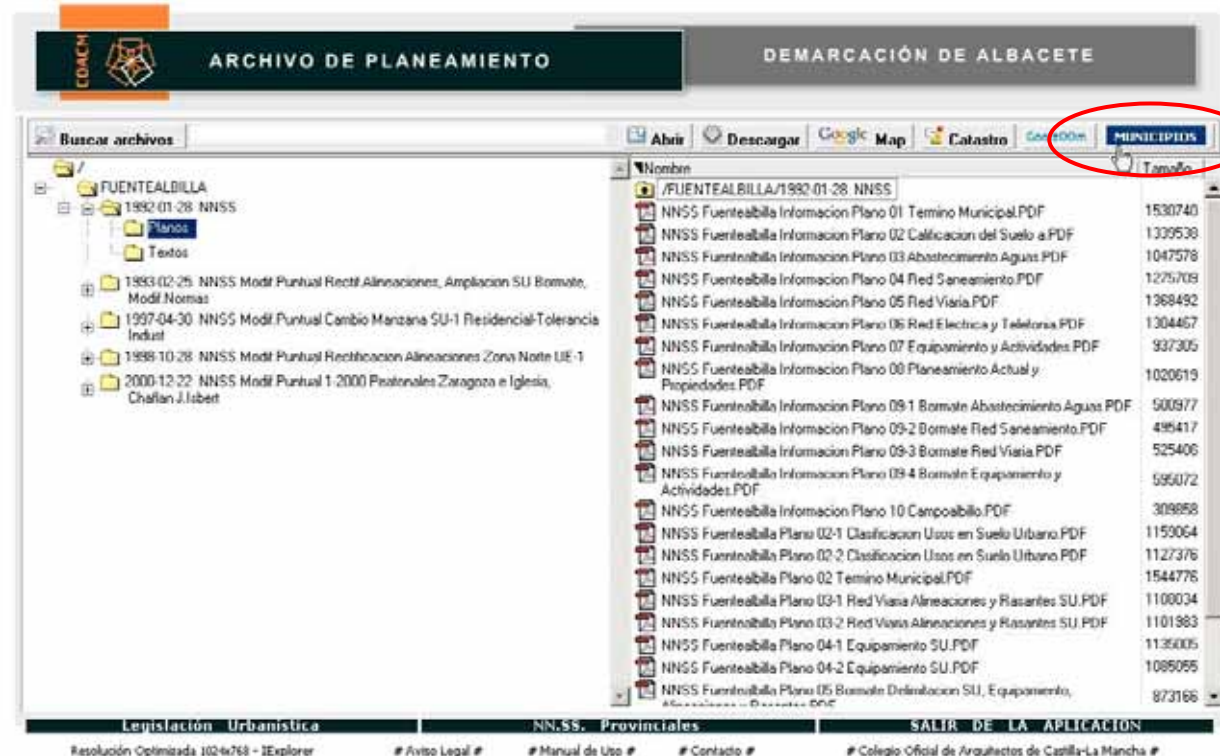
COACM ARCHIVO DE PLANEAMIENTO

DEMARCACIÓN DE ALBACETE

Buscar archivos

Abrir Descargar Google Map Catastro GoogleDOM MUNICIPIOS

/
FUENTEALBILLA
1992-01-28 NNSS
Planos
Textos
1993-02-25 NNSS Modif.Puntual Rectif.Alineaciones, Ampliacion SU Bormate, Modif.Normas
1997-04-30 NNSS Modif.Puntual Cambio Manzana SU-1 Residencial-Tolerancia Indust
1998-10-28 NNSS Modif.Puntual Rectificacion Alineaciones Zona Norte UE-1
2000-12-22 NNSS Modif.Puntual 1-2000 Peatonales Zaragoza e Iglesia, Chaflan J.Isbert

| Nombre | Tamaño |
|---|---|
| /FUENTEALBILLA/1992-01-28 NNSS | |
| NNSS Fuentealbilla Informacion Plano 01 Termino Municipal.PDF | 1530740 |
| NNSS Fuentealbilla Informacion Plano 02 Calificacion del Suelo a.PDF | 1339538 |
| NNSS Fuentealbilla Informacion Plano 03 Abastecimiento Aguas.PDF | 1047578 |
| NNSS Fuentealbilla Informacion Plano 04 Red Saneamiento.PDF | 1275709 |
| NNSS Fuentealbilla Informacion Plano 05 Red Viaria.PDF | 1368492 |
| NNSS Fuentealbilla Informacion Plano 06 Red Electrica y Telefonia.PDF | 1304467 |
| NNSS Fuentealbilla Informacion Plano 07 Equipamiento y Actividades.PDF | 937305 |
| NNSS Fuentealbilla Informacion Plano 08 Planeamiento Actual y Propiedades.PDF | 1020619 |
| NNSS Fuentealbilla Informacion Plano 09-1 Bormate Abastecimiento Aguas.PDF | 500977 |
| NNSS Fuentealbilla Informacion Plano 09-2 Bormate Red Saneamiento.PDF | 495417 |
| NNSS Fuentealbilla Informacion Plano 09-3 Bormate Red Viaria.PDF | 525406 |
| NNSS Fuentealbilla Informacion Plano 09-4 Bormate Equipamiento y Actividades.PDF | 595072 |
| NNSS Fuentealbilla Informacion Plano 10 Campoalbillo.PDF | 309858 |
| NNSS Fuentealbilla Plano 02-1 Clasificacion Usos en Suelo Urbano.PDF | 1159064 |
| NNSS Fuentealbilla Plano 02-2 Clasificacion Usos en Suelo Urbano.PDF | 1127376 |
| NNSS Fuentealbilla Plano 02 Termino Municipal.PDF | 1544776 |
| NNSS Fuentealbilla Plano 03-1 Red Viaria Alineaciones y Rasantes SU.PDF | 1108034 |
| NNSS Fuentealbilla Plano 03-2 Red Viaria Alineaciones y Rasantes SU.PDF | 1101983 |
| NNSS Fuentealbilla Plano 04-1 Equipamiento SU.PDF | 1135005 |
| NNSS Fuentealbilla Plano 04-2 Equipamiento SU.PDF | 1085055 |
| NNSS Fuentealbilla Plano 05 Bormate Delimitacion SU, Equipamiento, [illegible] | 873166 |

Legislación Urbanística NN.SS. Provinciales SALIR DE LA APLICACION

Resolución Optimizada 1024x768 - IExplorer # Aviso Legal # # Manual de Uso # # Contacto # # Colegio Oficial de Arquitectos de Castilla-La Mancha #